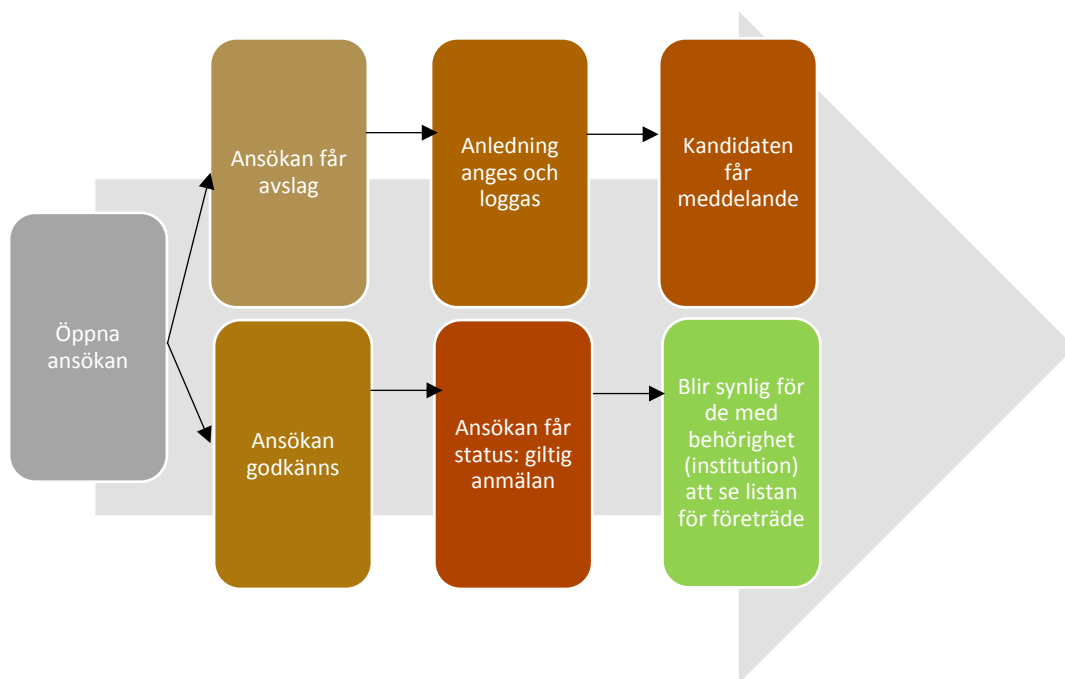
Öppna ansökan

Ansökan får avslag

Anledning anges och loggas

Kandidaten får meddelande

Ansökan godkänns

Ansökan får status: giltig anmälan

Blir synlig för de med behörighet (institution) att se listan för företräde